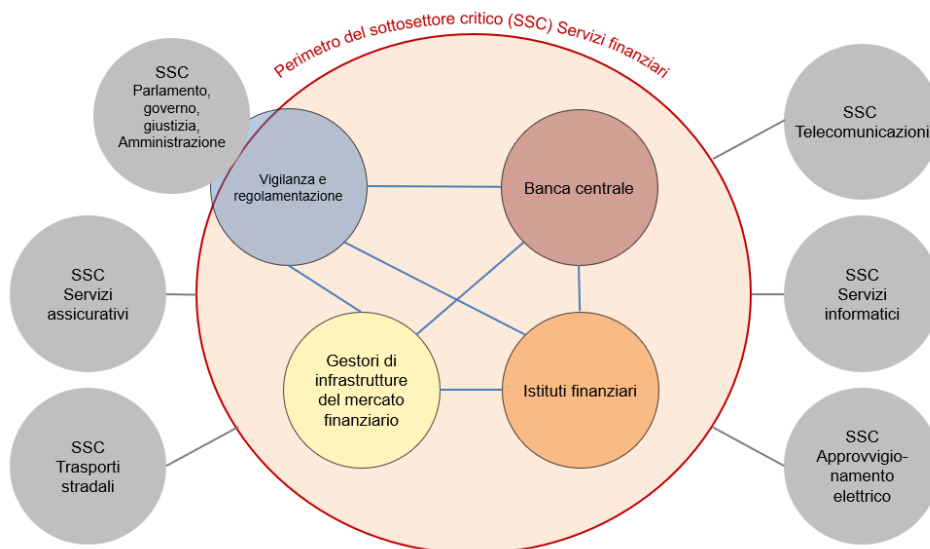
Perimetro del sottosettore critico (SSC) Servizi finanziari

SSC
Parlamento, governo, giustizia, Amministrazione

Vigilanza e regolamentazione

Banca centrale

SSC
Telecomunicazioni

SSC
Servizi assicurativi

SSC
Servizi informatici

Gestori di infrastrutture del mercato finanziario

Istituti finanziari

SSC
Trasporti stradali

SSC
Approvvigionamento elettrico